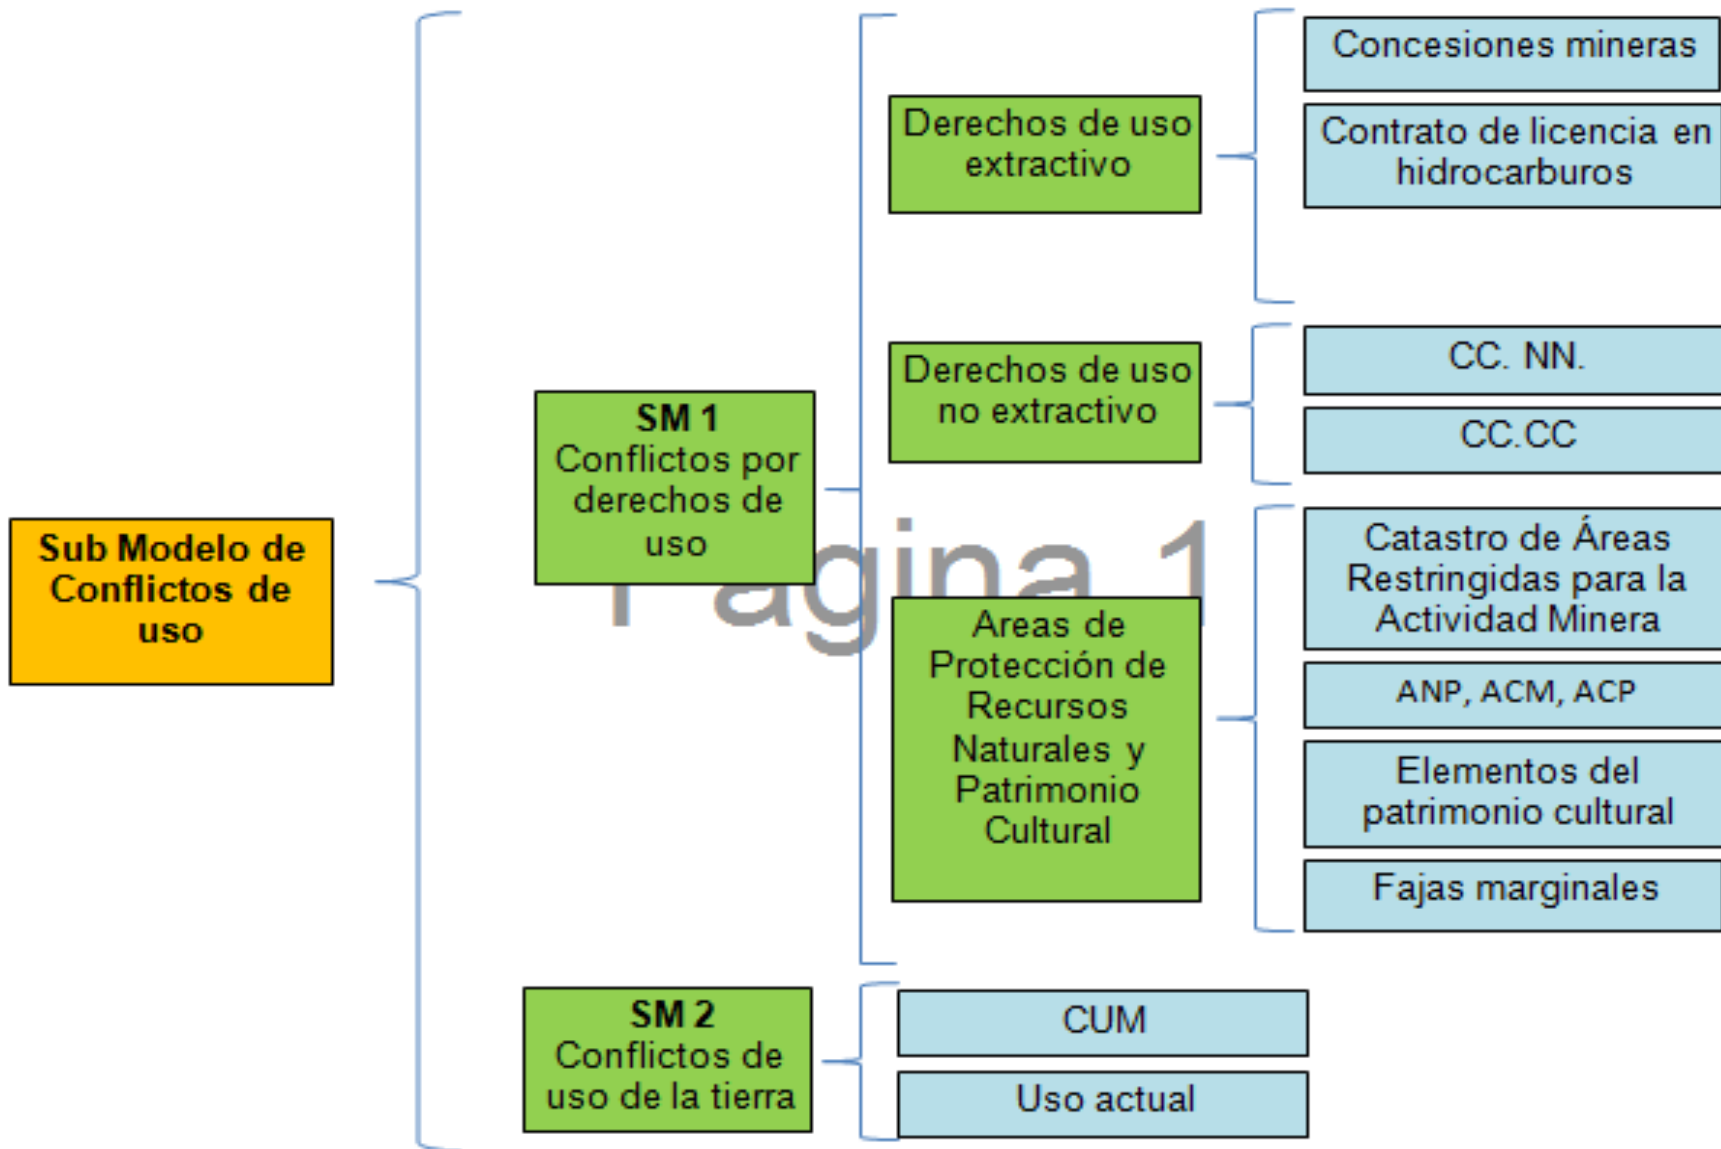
Sub Modelo de Conflictos de uso

SM 1
Conflictos por derechos de uso

Derechos de uso extractivo

Concesiones mineras

Contrato de licencia en hidrocarburos

Derechos de uso no extractivo

CC. NN.

CC.CC

Areas de Protección de Recursos Naturales y Patrimonio Cultural

Catastro de Áreas Restringidas para la Actividad Minera

ANP, ACM, ACP

Elementos del patrimonio cultural

Fajas marginales

SM 2
Conflictos de uso de la tierra

CUM

Uso actual

Página 1